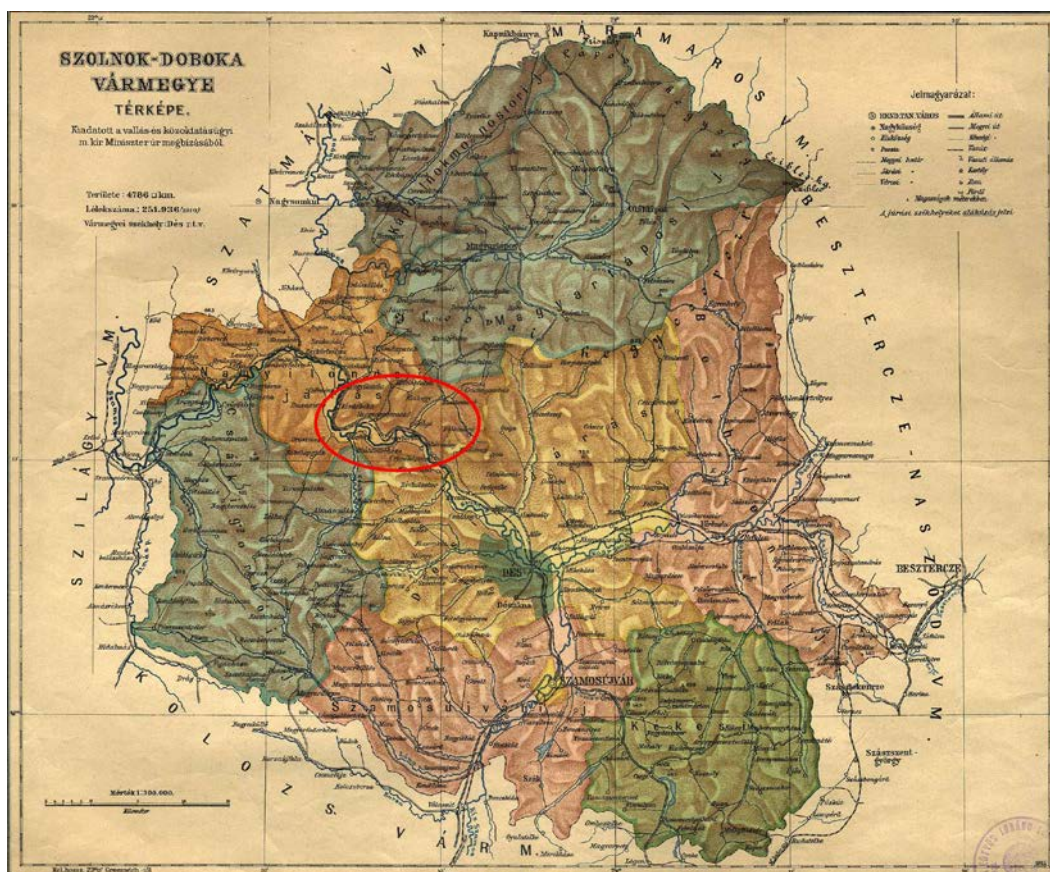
SZOLNOK-DOBOKA
VÁRMEGYE
TÉRKÉPE.

Kiadatott a vallás-és közoktatásügyi m. kir Miniszter úr megbízásából.

Területe: 4786 □km.
Lélekszáma: 251.936 (1900)
Vármegyei székhely: Dés r.t.v.

Jelmagyarázat:
R. TAN. VÁROS
Nagyközség
Kisközség
Puszta
Megyei határ
Járási
Városi
Állami út
Megyei út
Községi
Vasút
Vasúti állomás
Kastély
Rom
Fürdő
Magassági mérések
A járási székhelyeket aláhúzás jelzi

MÁRAMAROS VM.
SZATMÁR VM.
BESZTERCZE-NASZÓD VM.
SZILÁGY VM.
KOLOZS VÁRM.

Kápolnokmonostori j.
Magyarlápos j.
Csákigorbó j.
Bethlen j.
Szamosújvári j.
Kékesi j.

Nagysomkut
Kapnikbánya
DÉS
SZAMOSUJVÁR
BESZTERCZE
Szászszentgyörgy

Mérték 1:300.000.
Kilométer